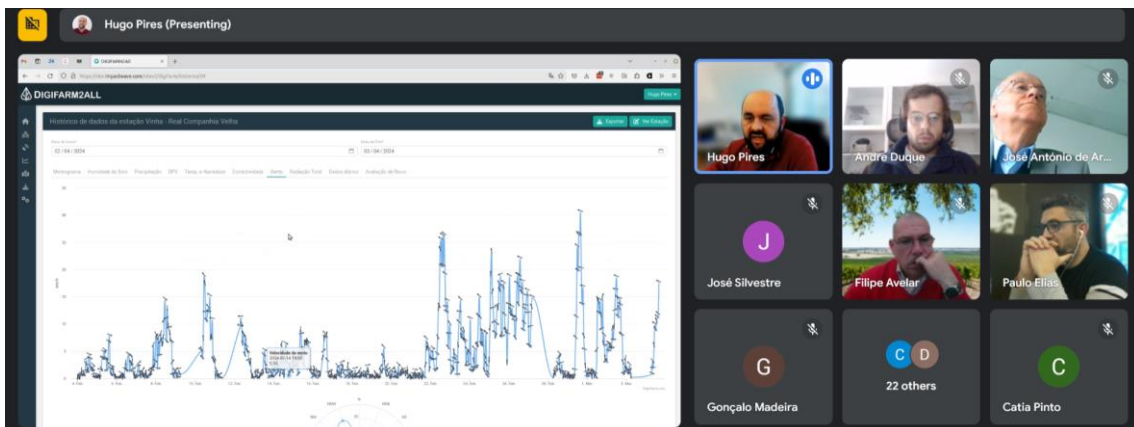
Hugo Pires (Presenting)

DIGIFARM2ALL

Histórico de dados da estação Vinha - Real Companhia Velha

Exportar

Ver Estação

02/04/2024

05/04/2024

Meteograma Humidade do Solo Precipitação DPV Temp. e Humidade Evotranspiração Vento Radiação Total Dados diários Avaliação de Risco

Velocidade do vento

Hugo Pires

André Duque

José António de Ar...

J

José Silvestre

Filipe Avelar

Paulo Elias

G

Gonçalo Madeira

C D

22 others

C

Catia Pinto